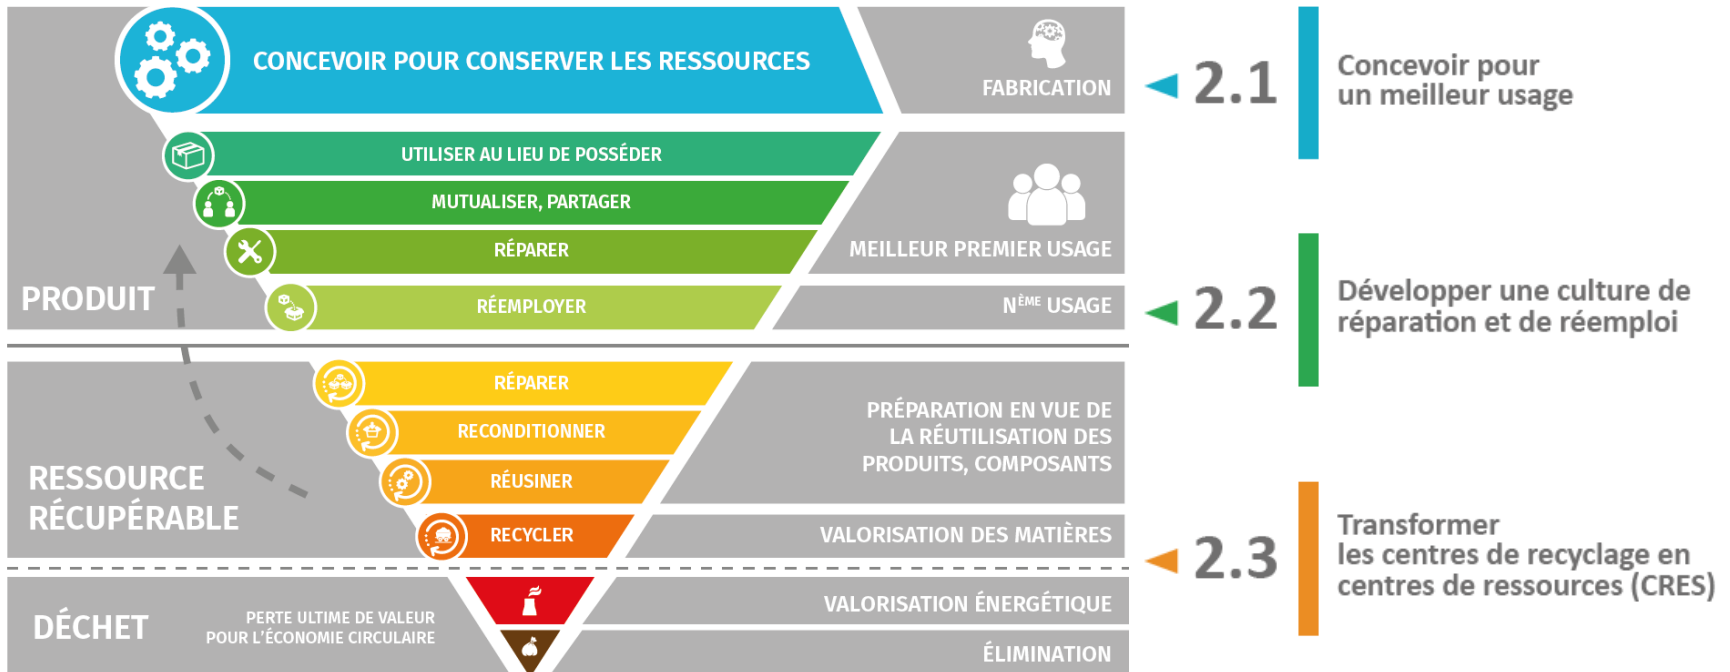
CONCEVOIR POUR CONSERVER LES RESSOURCES

FABRICATION

2.1

Concevoir pour un meilleur usage

UTILISER AU LIEU DE POSSÉDER

MUTUALISER, PARTAGER

RÉPARER

MEILLEUR PREMIER USAGE

PRODUIT

RÉEMPLOYER

N$^{ÈME}$ USAGE

2.2

Développer une culture de réparation et de réemploi

RÉPARER

RECONDITIONNER

RÉUSINER

PRÉPARATION EN VUE DE LA RÉUTILISATION DES PRODUITS, COMPOSANTS

RESSOURCE RÉCUPÉRABLE

RECYCLER

VALORISATION DES MATIÈRES

2.3

Transformer les centres de recyclage en centres de ressources (CRES)

DÉCHET

PERTE ULTIME DE VALEUR POUR L'ÉCONOMIE CIRCULAIRE

VALORISATION ÉNERGÉTIQUE

ÉLIMINATION